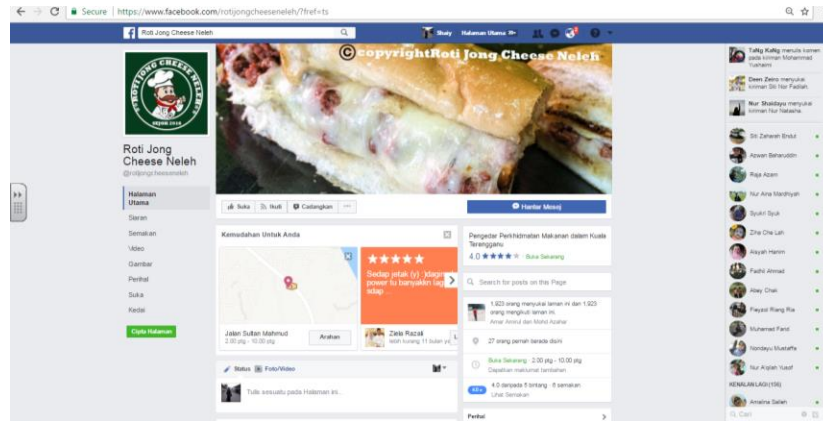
Secure | https://www.facebook.com/rotijongcheeseneleh/?fref=ts

Roti Jong Cheese Neleh

Shaiy Halaman Utama 20+

©copyrightRoti Jong Cheese Neleh

ROTI JONG CHEESE NELEH

Roti Jong Cheese Neleh
@rotijongcheeseneleh

Halaman Utama
Siaran
Semakan
Video
Gambar
Perihal
Suka
Kedai

Cipta Halaman

Suka
Ikuti
Cadangkan
···

Hantar Mesej

Kemudahan Untuk Anda

Sedap jetak (y) :)dagi power tu banyakkan lagi :)dap ...

Jalan Sultan Mahmud
2.00 ptg - 10.00 ptg
Arahan

Ziela Razak
lebih kurang 11 bulan yg

Status
Foto/Video

Tulis sesuatu pada Halaman ini...

Pengedar Perkhidmatan Makanan dalam Kuala Terengganu
4.0 ★★★★☆ · Buka Sekarang

Search for posts on this Page

1,923 orang menyukai laman ini dan 1,923 orang mengikuti laman ini
Amar Amirul dan Mohd Azahar

27 orang pernah berada disini

Buka Sekarang · 2.00 ptg - 10.00 ptg
Dapatkan maklumat tambahan

4.0 daripada 5 bintang · 6 semakan
Lihat Semakan

Perihal

Taftg Kaftg menulis komen pada kiriman Mohammad Yushairi.

Deen Zeiro menyukai kiriman Siti Nur Fadilah.

Nur Shaidayu menyukai kiriman Nur Natasha.

Siti Zaharah Bndul
Azwan Baharuddin
Raja Azam
Nur Aina Mardhiyah
Syukri Syuk
Zina Chè Loh
Aisyah Hanim
Fadhil Ahmad
Akey Chan
Fayasi Riang Ria
Muhamad Farid
Nordayu Mustaffa
Nur Aisyah Yusof

KENALAN LAIN (106)

Amalina Saleh

Cari